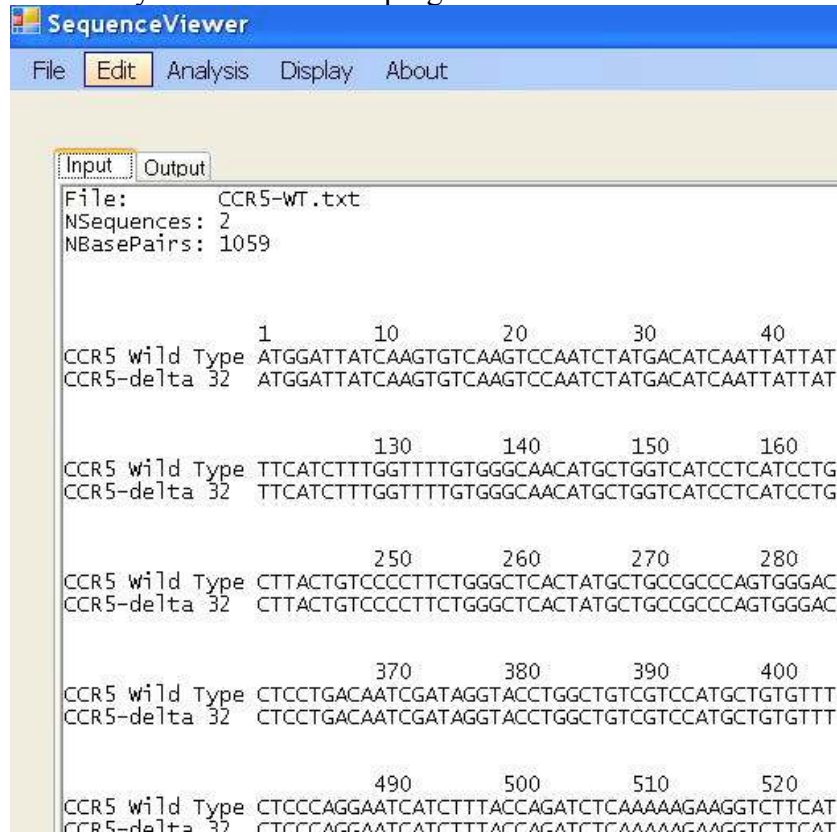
SequenceViewer

File Edit Analysis Display About

Input Output

File: CCR5-WT.txt
NSequences: 2
NBasePairs: 1059

1 10 20 30 40
CCR5 Wild Type ATGGATTATCAAGTGTCAAGTCCAATCTATGACATCAATTATTAT
CCR5-delta 32 ATGGATTATCAAGTGTCAAGTCCAATCTATGACATCAATTATTAT

130 140 150 160
CCR5 Wild Type TTCATCTTTGGTTTTGTGGGCAACATGCTGGTCATCCTCATCCTG
CCR5-delta 32 TTCATCTTTGGTTTTGTGGGCAACATGCTGGTCATCCTCATCCTG

250 260 270 280
CCR5 Wild Type CTTACTGTCCCCTTCTGGGCTCACTATGCTGCCGCCCAGTGGGAC
CCR5-delta 32 CTTACTGTCCCCTTCTGGGCTCACTATGCTGCCGCCCAGTGGGAC

370 380 390 400
CCR5 Wild Type CTCCTGACAATCGATAGGTACCTGGCTGTCGTCCATGCTGTGTTT
CCR5-delta 32 CTCCTGACAATCGATAGGTACCTGGCTGTCGTCCATGCTGTGTTT

490 500 510 520
CCR5 Wild Type CTCCCAGGAATCATCTTTACCAGATCTCAAAAAGAAGGTCTTCAT
CCR5-delta 32 CTCCCAGGAATCATCTTTACCAGATCTCAAAAAGAAGGTCTTCAT